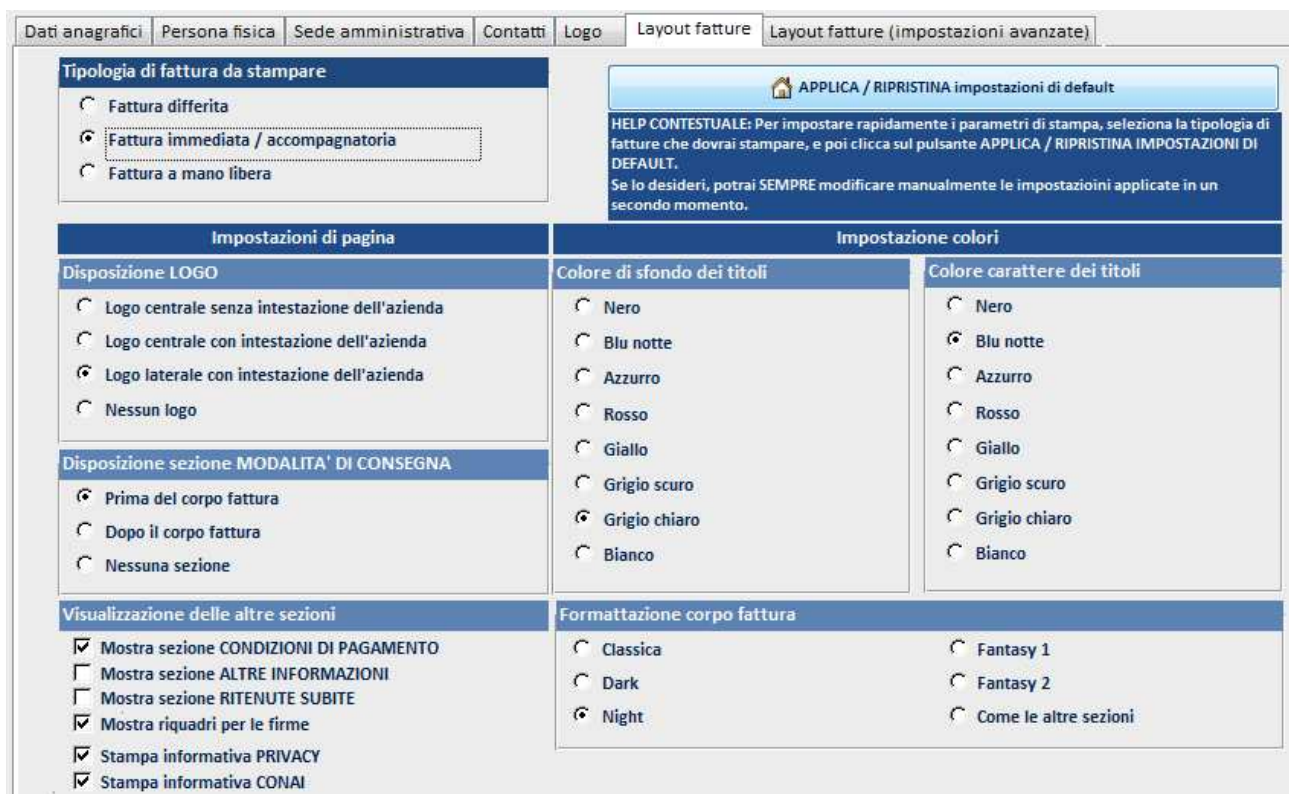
Dati anagrafici | Persona fisica | Sede amministrativa | Contatti | Logo | Layout fatture | Layout fatture (impostazioni avanzate)

Tipologia di fattura da stampare
Fattura differita
Fattura immediata / accompagnatoria
Fattura a mano libera

APPLICA / RIPRISTINA impostazioni di default

HELP CONTESTUALE: Per impostare rapidamente i parametri di stampa, seleziona la tipologia di fatture che dovrai stampare, e poi clicca sul pulsante APPLICA / RIPRISTINA IMPOSTAZIONI DI DEFAULT.
Se lo desideri, potrai SEMPRE modificare manualmente le impostazioini applicate in un secondo momento.

Impostazioni di pagina

Disposizione LOGO
Logo centrale senza intestazione dell'azienda
Logo centrale con intestazione dell'azienda
Logo laterale con intestazione dell'azienda
Nessun logo

Disposizione sezione MODALITA' DI CONSEGNA
Prima del corpo fattura
Dopo il corpo fattura
Nessuna sezione

Impostazione colori

Colore di sfondo dei titoli
Nero
Blu notte
Azzurro
Rosso
Giallo
Grigio scuro
Grigio chiaro
Bianco

Colore carattere dei titoli
Nero
Blu notte
Azzurro
Rosso
Giallo
Grigio scuro
Grigio chiaro
Bianco

Visualizzazione delle altre sezioni
Mostra sezione CONDIZIONI DI PAGAMENTO
Mostra sezione ALTRE INFORMAZIONI
Mostra sezione RITENUTE SUBITE
Mostra riquadri per le firme
Stampa informativa PRIVACY
Stampa informativa CONAI

Formattazione corpo fattura
Classica
Dark
Night
Fantasy 1
Fantasy 2
Come le altre sezioni